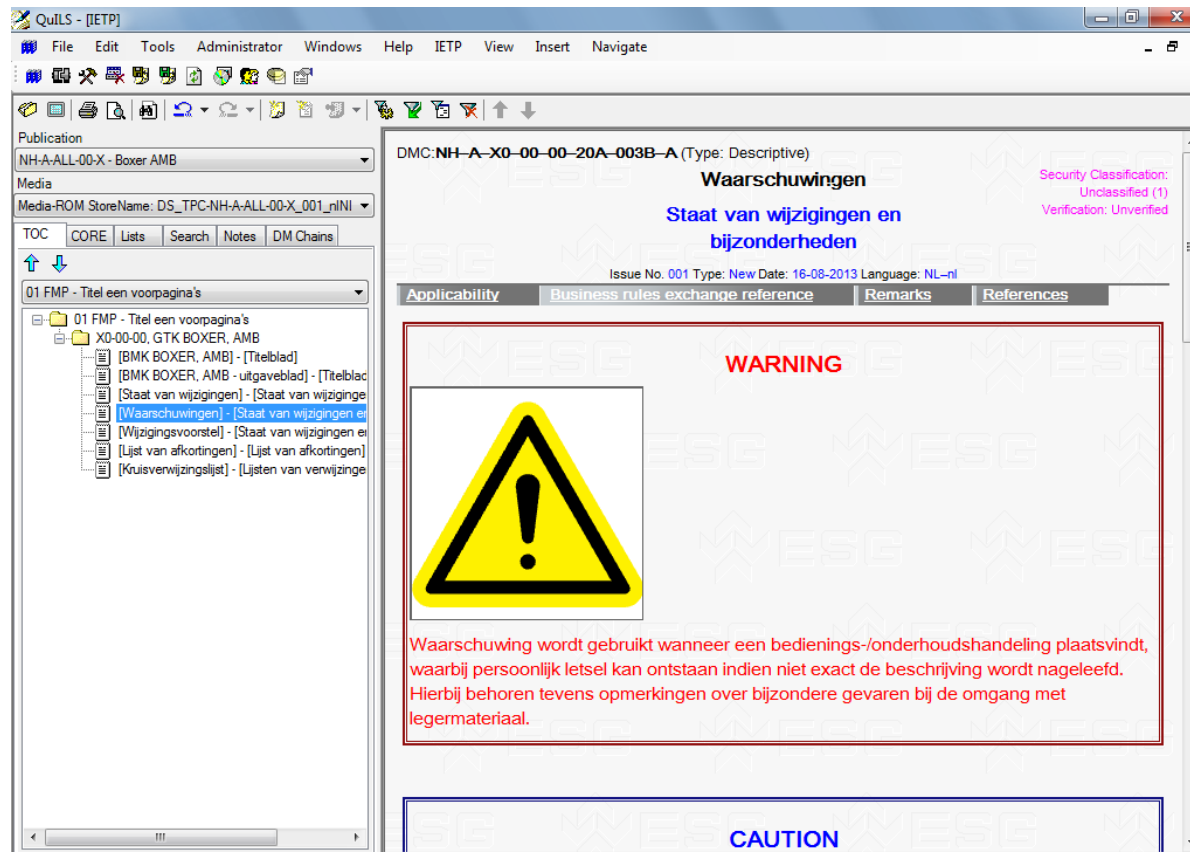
QuILS - [IETP]

File Edit Tools Administrator Windows Help IETP View Insert Navigate

Publication
NH-A-ALL-00-X - Boxer AMB
Media
Media-ROM StoreName: DS_TPC-NH-A-ALL-00-X_001_nlNl

TOC CORE Lists Search Notes DM Chains

01 FMP - Titel een voorpagina's

01 FMP - Titel een voorpagina's
X0-00-00, GTK BOXER, AMB
[BMK BOXER, AMB] - [Titelblad]
[BMK BOXER, AMB - uitgaveblad] - [Titelblac
[Staat van wijzigingen] - [Staat van wijzigingе
[Waarschuwingen] - [Staat van wijzigingen er
[Wijzigingsvoorstel] - [Staat van wijzigingen er
[Lijst van afkortingen] - [Lijst van afkortingen]
[Kruisverwijzingslijst] - [Lijsten van verwijzinge

DMC:NH–A–X0–00–00–20A–003B–A (Type: Descriptive)

Waarschuwingen

Staat van wijzigingen en bijzonderheden

Security Classification: Unclassified (1)
Verification: Unverified

Issue No. 001 Type: New Date: 16-08-2013 Language: NL–nl

Applicability | Business rules exchange reference | Remarks | References

WARNING

Waarschuwing wordt gebruikt wanneer een bedienings-/onderhoudshandeling plaatsvindt, waarbij persoonlijk letsel kan ontstaan indien niet exact de beschrijving wordt nageleefd. Hierbij behoren tevens opmerkingen over bijzondere gevaren bij de omgang met legermateriaal.

CAUTION